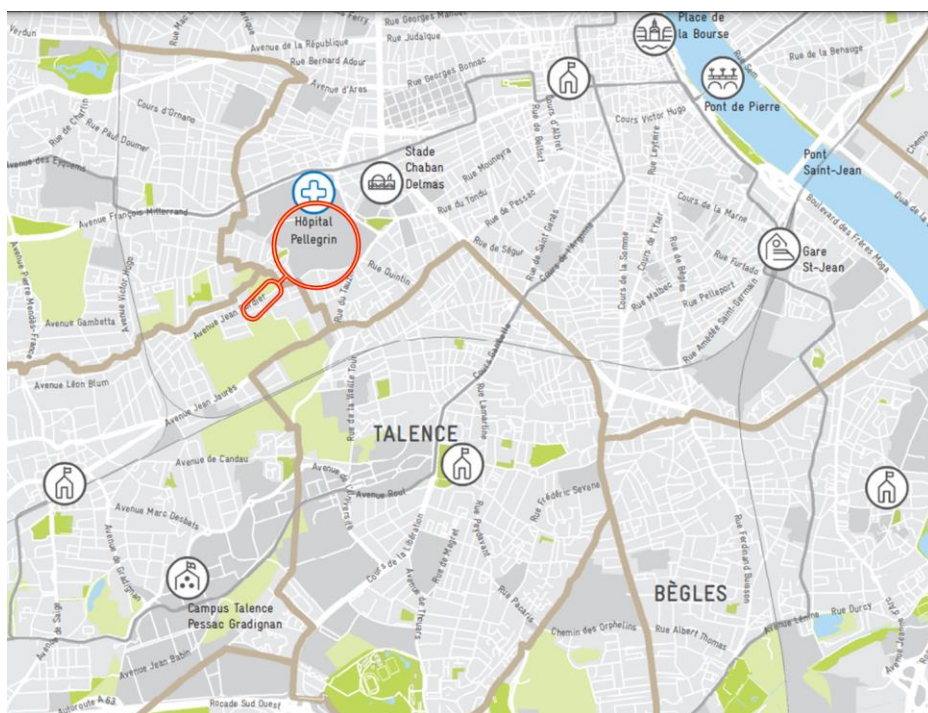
Place de la Bourse

Pont de Pierre

Pont Saint-Jean

Stade Chaban Delmas

Hôpital Pellegrin

Gare St-Jean

TALENCE

BÈGLES

Campus Talence Pessac Gradignan

Verdun
Rue Judaïque
Avenue de la République
Rue Bernard Adour
Rue Georges Bonnac
Avenue d'Arès
Cours d'Ornano
Rue Paul Doumer
Rue de Charlin
Avenue des Eyquems
Avenue François Mitterrand
Avenue Victor Hugo
Avenue Pierre Mendès-France
Avenue Gambetta
Avenue Jean
Avenue Léon Blum
Avenue Jean Jaurès
Avenue de Candau
Avenue Marc Desbats
Avenue de Gradignan
Avenue de Saige
Avenue Jean Babin
Autoroute A 63
Rocade Sud Ouest
Rue Mouneyra
Rue du Tondu
Rue de Pessac
Rue de Ségur
Rue de Saint Genès
Cours de l'Argonne
Rue Quintin
Rue du Tauzin
Rue de la Vieille Tour
Avenue Roul
Cours de la Libération
Avenue de Thouars
Rue de Mégret
Rue Pacaris
Rue Lamartine
Rue Peydavant
Rue Frédéric Sévène
Chemin des Orphelins
Rue Albert Thomas
Rue Ferdinand Buisson
Avenue Lénine
Rue Durcy
Cours Victor Hugo
Rue Leyteire
Cours de la Somme
Cours de l'Yser
Rue de Bègles
Rue Mabile
Rue Pelleport
Rue Furtado
Rue Amédée Saint-Germain
Cours de la Marne
Boulevard des Frères Moga
Quai de la
Rue de la Benauge
Rue de Belfort
Rue d'Albret
Rue de Saint